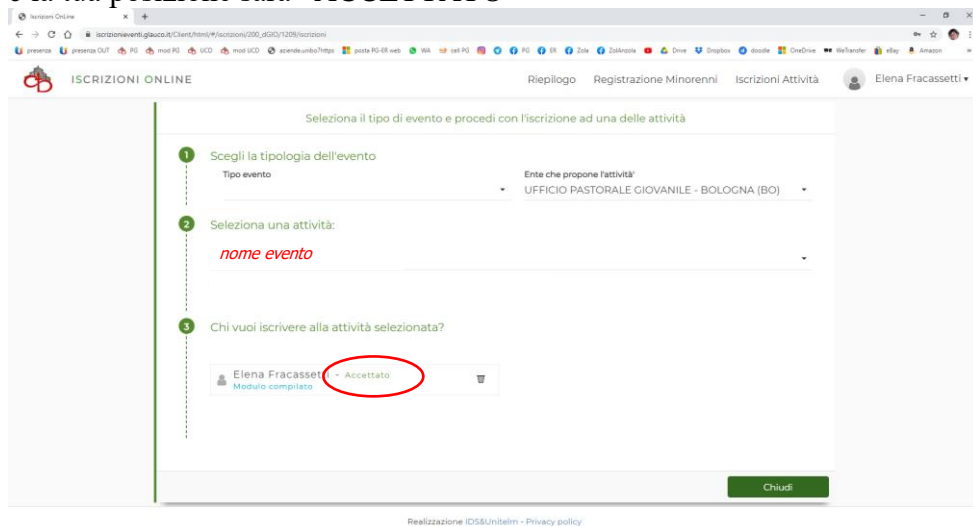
Iscrizioni OnLine
iscrizionieventi.glauco.it/Client/html/#/iscrizioni/200_dGIO/1209/iscrizioni
presenze presenza OUT PG mod PG UCO mod UCO aziende.unibo?https posta PG-ER web WA cell PG PG ER Zole ZolArcoola Drive Dropbox doodle OneDrive WeTransfer eBay Amazon

ISCRIZIONI ONLINE
Riepilogo Registrazione Minorenni Iscrizioni Attività Elena Fracassetti

Seleziona il tipo di evento e procedi con l'iscrizione ad una delle attività

1 Scegli la tipologia dell'evento
Tipo evento
Ente che propone l'attività*
UFFICIO PASTORALE GIOVANILE - BOLOGNA (BO)

2 Seleziona una attività:
nome evento

3 Chi vuoi iscrivere alla attività selezionata?
Elena Fracassetti - Accettato
Modulo compilato

Chiudi

Realizzazione IDS&Unitelm - Privacy policy